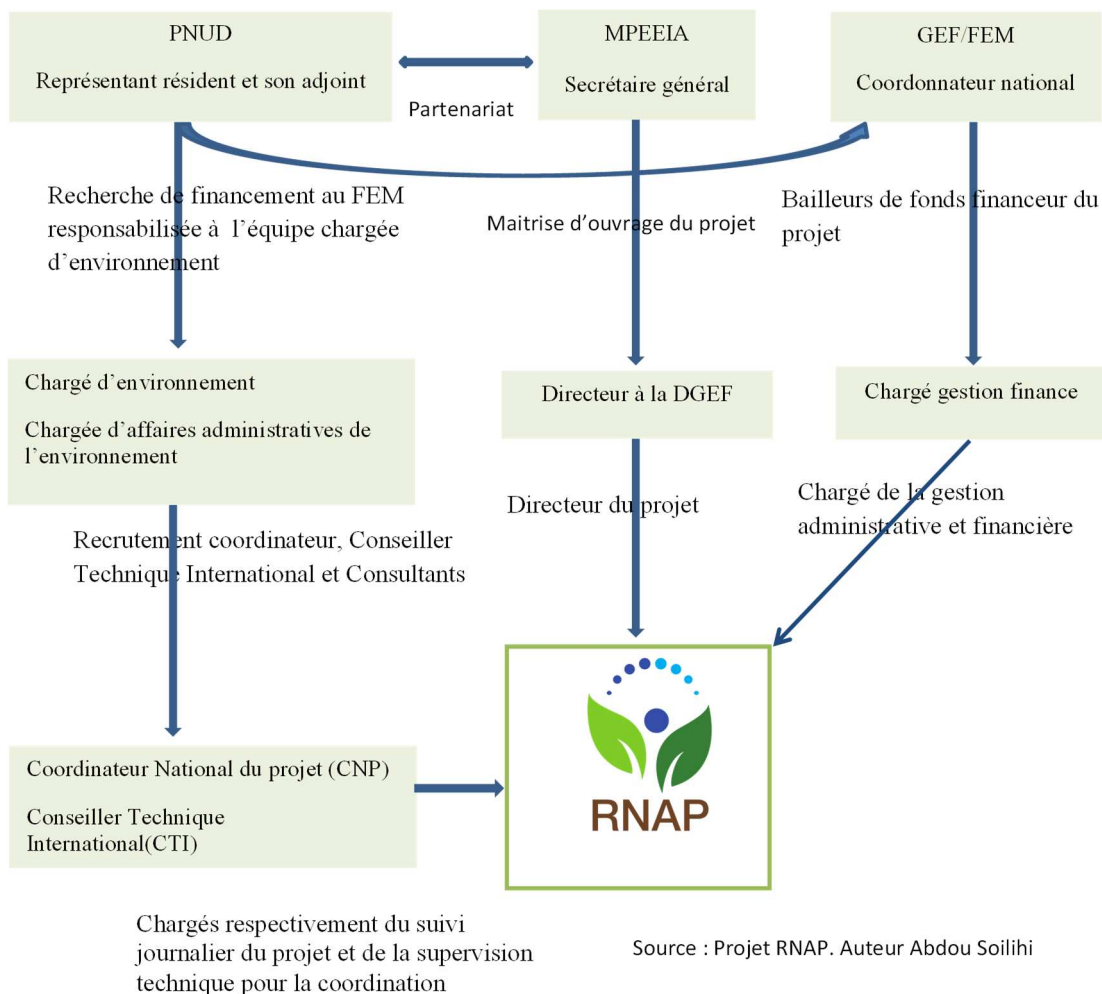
PNUD

Représentant résident et son adjoint

MPEEIA

Secrétaire général

GEF/FEM

Coordonnateur national

Partenariat

Recherche de financement au FEM responsabilisée à l'équipe chargée d'environnement

Maitrise d'ouvrage du projet

Bailleurs de fonds financeur du projet

Chargé d'environnement

Chargée d'affaires administratives de l'environnement

Directeur à la DGEF

Chargé gestion finance

Directeur du projet

Chargé de la gestion administrative et financière

Recrutement coordinateur, Conseiller Technique International et Consultants

RNAP

Coordinateur National du projet (CNP)

Conseiller Technique International(CTI)

Chargés respectivement du suivi journalier du projet et de la supervision technique pour la coordination

Source : Projet RNAP. Auteur Abdou Soilihi